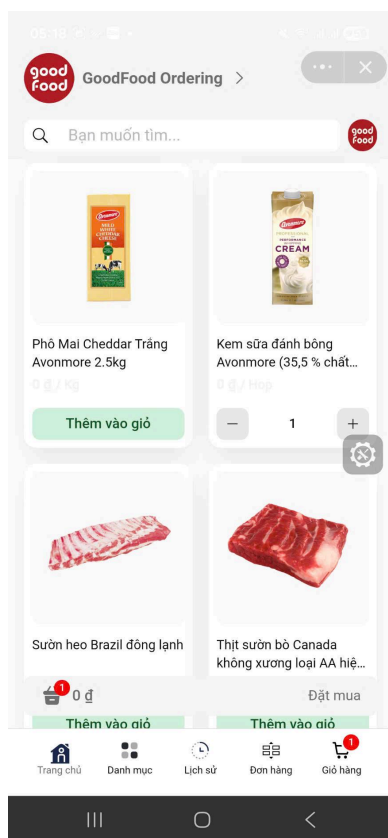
05:18

good food

GoodFood Ordering >

Bạn muốn tìm...

good food

Avonmore
MILD WHITE CHEDDAR CHEESE

Avonmore
CREAM

Phô Mai Cheddar Trắng Avonmore 2.5kg

0 ₫ / Kg

Thêm vào giỏ

Kem sữa đánh bông Avonmore (35,5 % chất...

0 ₫ / Hop

−

1

+

Sườn heo Brazil đông lạnh

Thêm vào giỏ

Thịt sườn bò Canada không xương loại AA hiệ...

Thêm vào giỏ

1

0 ₫

Đặt mua

Trang chủ

Danh mục

Lịch sử

Đơn hàng

1

Giỏ hàng